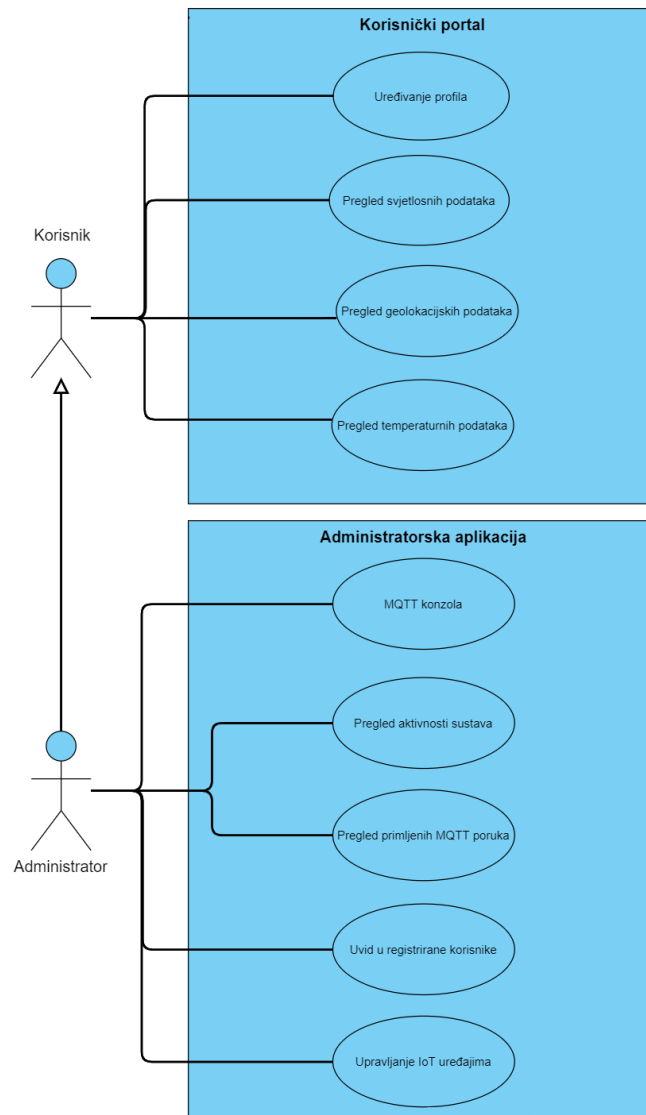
Korisnički portal

Uređivanje profila

Pregled svjetlosnih podataka

Korisnik

Pregled geolokacijskih podataka

Pregled temperaturnih podataka

Administratorska aplikacija

MQTT konzola

Pregled aktivnosti sustava

Pregled primljenih MQTT poruka

Administrator

Uvid u registrirane korisnike

Upravljanje IoT uređajima